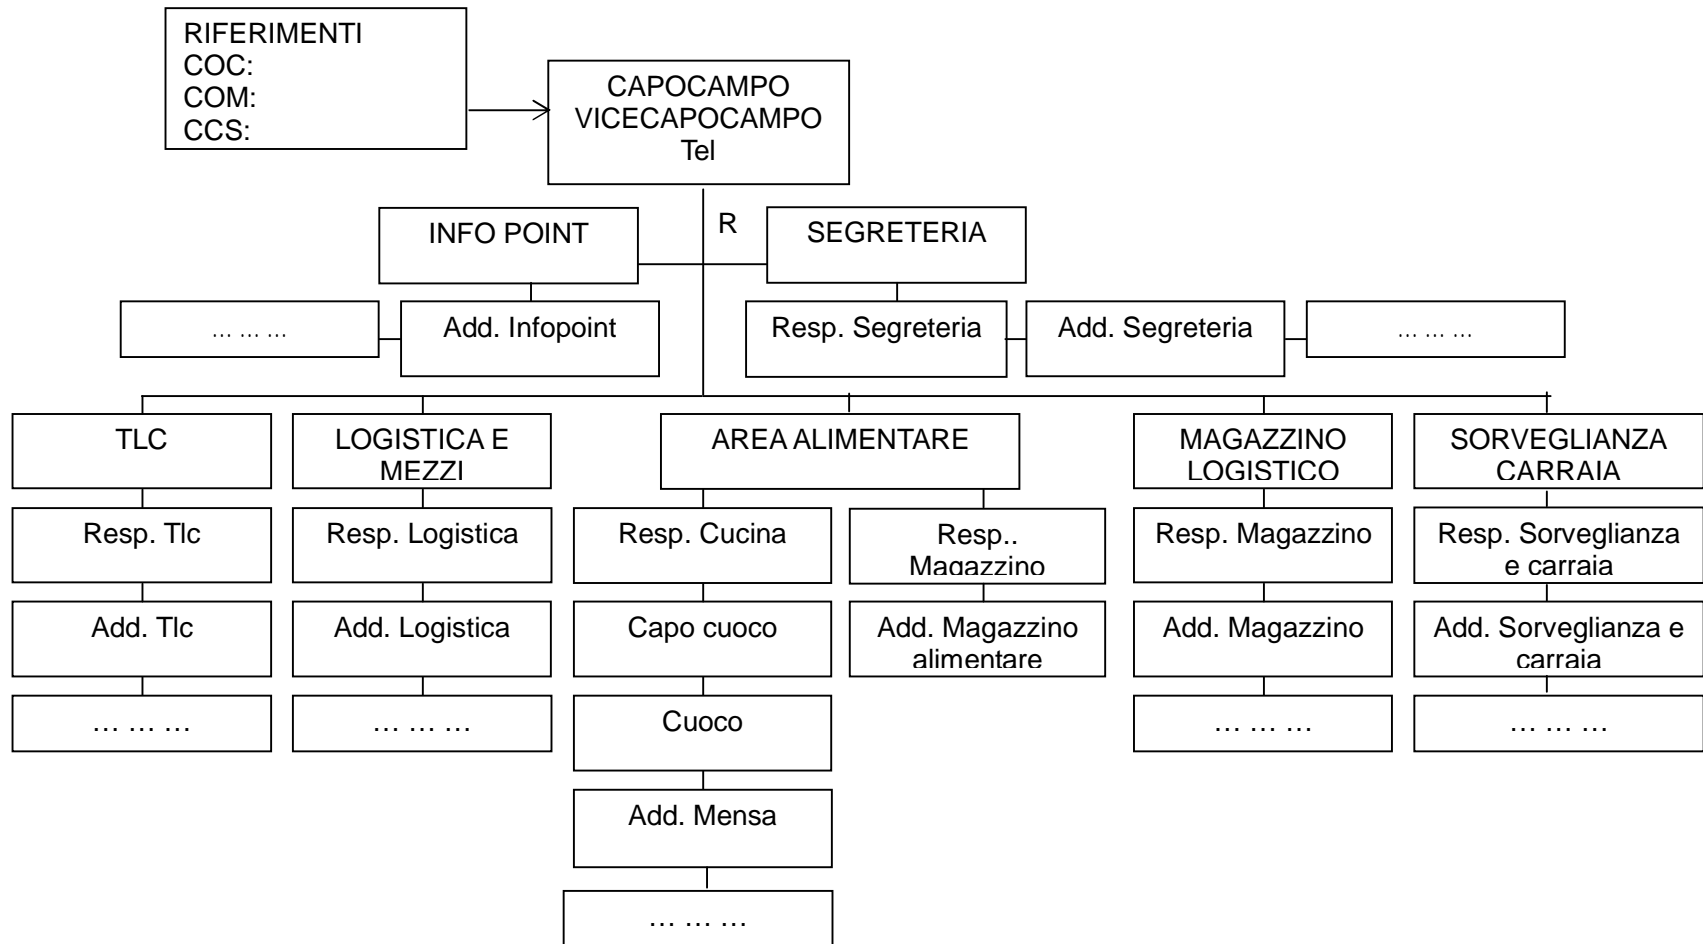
RIFERIMENTI
COC:
COM:
CCS:

CAPOCAMPO
VICECAPOCAMPO
Tel

R

INFO POINT

SEGRETERIA

… … …

Add. Infopoint

Resp. Segreteria

Add. Segreteria

… … …

TLC

LOGISTICA E MEZZI

AREA ALIMENTARE

MAGAZZINO LOGISTICO

SORVEGLIANZA CARRAIA

Resp. Tlc

Add. Tlc

… … …

Resp. Logistica

Add. Logistica

… … …

Resp. Cucina

Capo cuoco

Cuoco

Add. Mensa

… … …

Resp.. Magazzino

Add. Magazzino alimentare

Resp. Magazzino

Add. Magazzino

… … …

Resp. Sorveglianza e carraia

Add. Sorveglianza e carraia

… … …